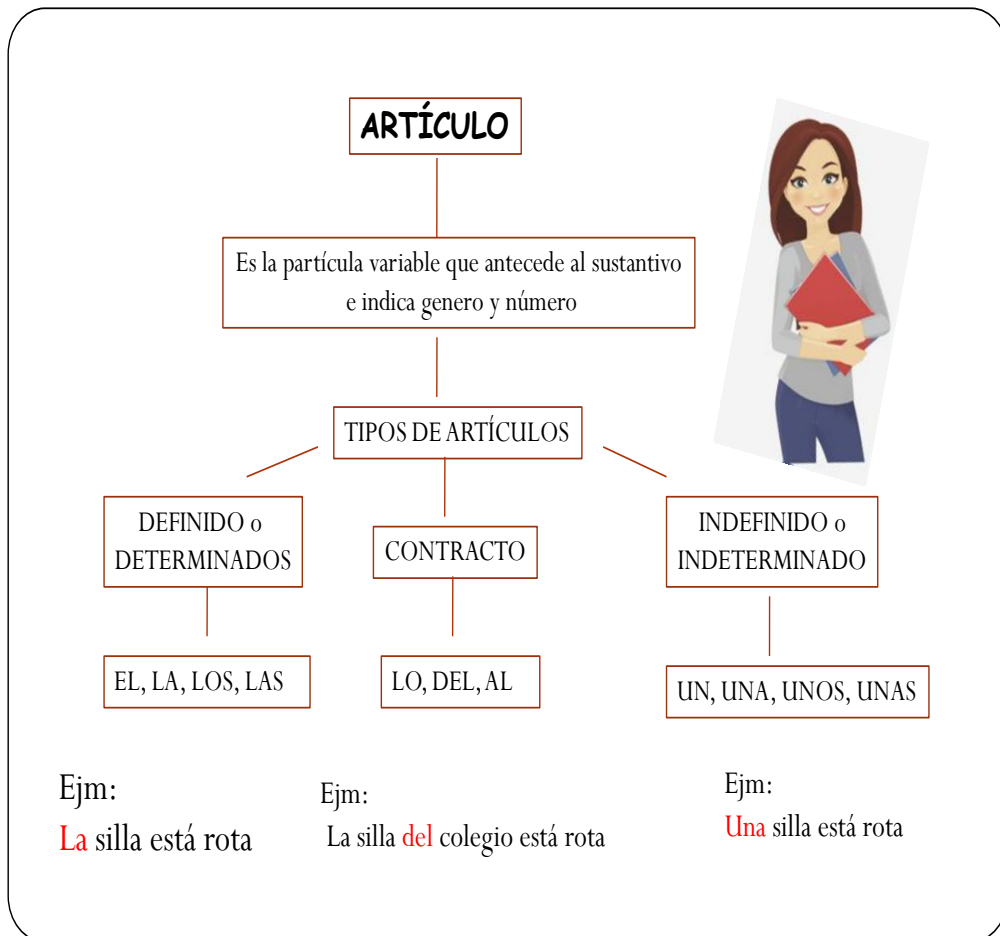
ARTÍCULO

Es la partícula variable que antecede al sustantivo e indica genero y número

TIPOS DE ARTÍCULOS

DEFINIDO o DETERMINADOS

CONTRACTO

INDEFINIDO o INDETERMINADO

EL, LA, LOS, LAS

LO, DEL, AL

UN, UNA, UNOS, UNAS

Ejm:
La silla está rota

Ejm:
La silla del colegio está rota

Ejm:
Una silla está rota